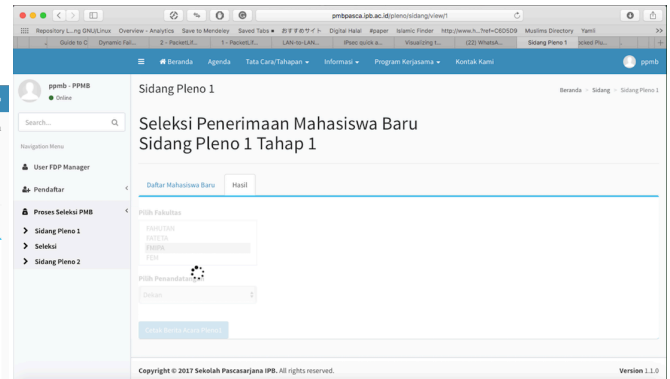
pmbpasca.ipb.ac.id/pleno/sidang/view/1

Repository L...ng GNU/Linux Overview - Analytics Save to Mendeley Saved Tabs ★ おすすめサイト Digital Halal #paper Islamic Finder http://www.h...fref=C6D5D9 Muslims Directory Yaml

Guide to C Dynamic Fal... 2 - PacketLif... 1 - PacketLif... LAN-to-LAN... IPsec quick a... Visualizing t... (22) WhatsA... Sidang Pleno 1 ocked Plu...

Beranda Agenda Tata Cara/Tahapan Informasi Program Kerjasama Kontak Kami ppmb

ppmb - PPMB
Online

Search...

Navigation Menu

User FDP Manager

Pendaftar

Proses Seleksi PMB

Sidang Pleno 1

Seleksi

Sidang Pleno 2

Sidang Pleno 1

Beranda > Sidang > Sidang Pleno 1

Seleksi Penerimaan Mahasiswa Baru
Sidang Pleno 1 Tahap 1

Daftar Mahasiswa Baru Hasil

Pilih Fakultas

FAPERTA
FATETA
FMIPA
FEM

Pilih Penandatangan

Dekan

Cetak Berita Acara Pleno I

Copyright © 2017 Sekolah Pascasarjana IPB. All rights reserved.

Version 1.1.0